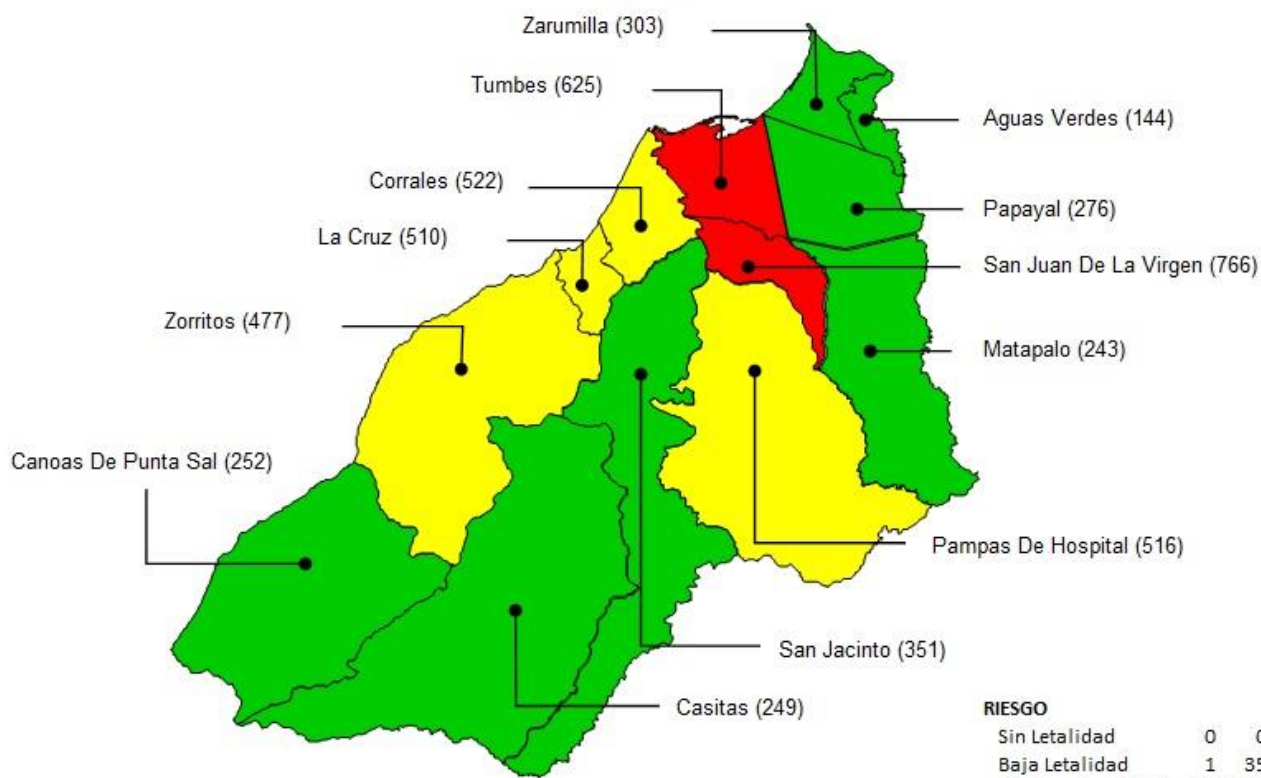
Zarumilla (303)

Tumbes (625)

Aguas Verdes (144)

Corrales (522)

Papayal (276)

La Cruz (510)

San Juan De La Virgen (766)

Zorritos (477)

Matapalo (243)

Canoas De Punta Sal (252)

Pampas De Hospital (516)

San Jacinto (351)

Casitas (249)

RIESGO
Sin Letalidad 0 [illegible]
Baja Letalidad 1 35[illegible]